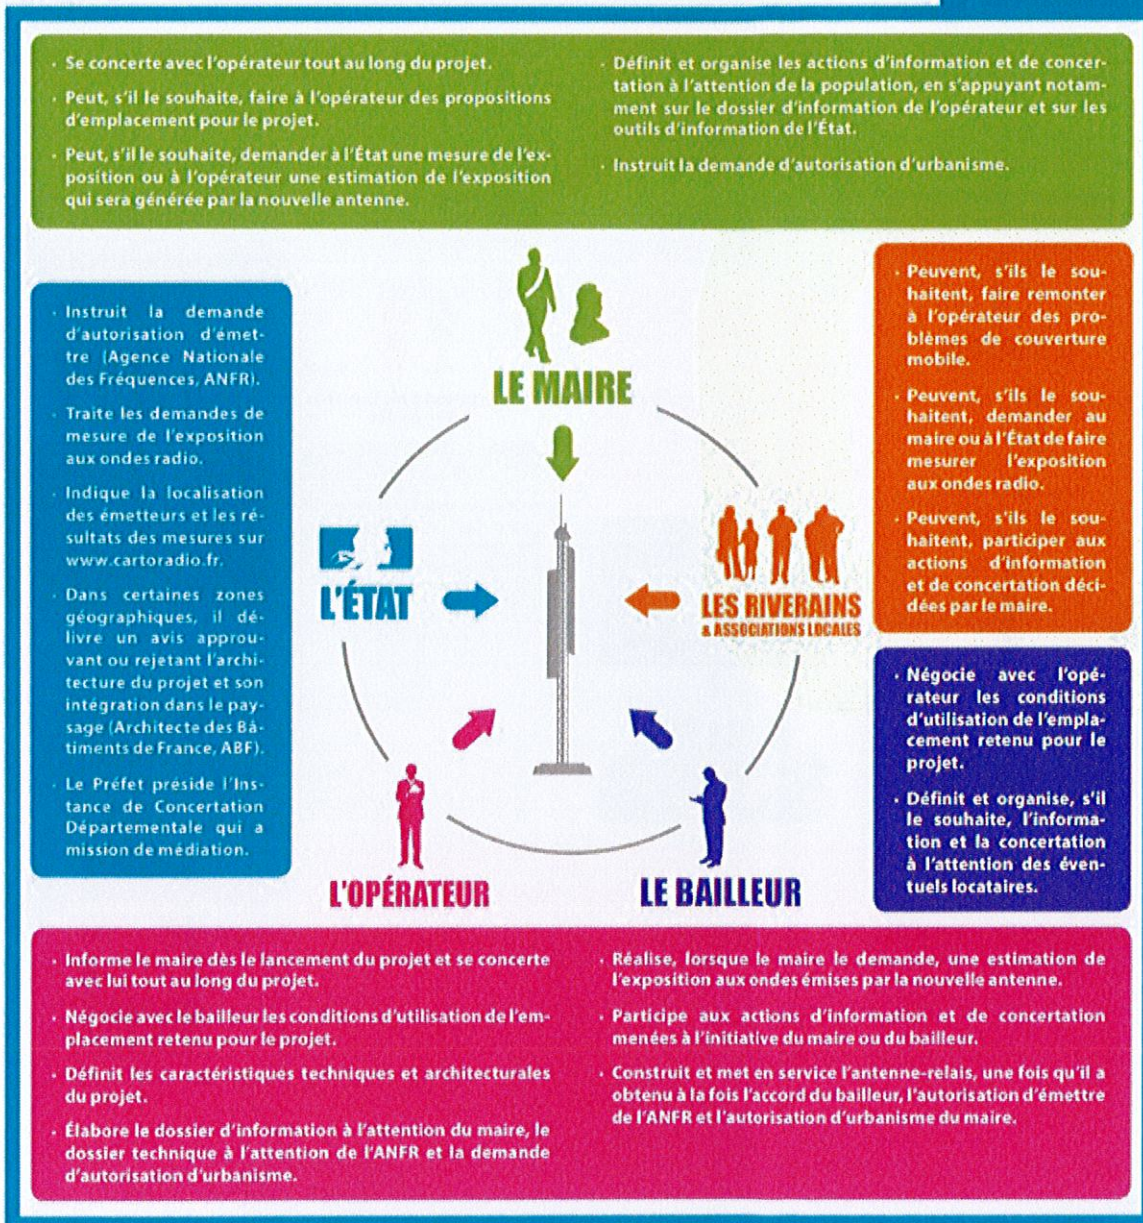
· Se concerte avec l'opérateur tout au long du projet.

· Peut, s'il le souhaite, faire à l'opérateur des propositions d'emplacement pour le projet.

· Peut, s'il le souhaite, demander à l'État une mesure de l'exposition ou à l'opérateur une estimation de l'exposition qui sera générée par la nouvelle antenne.

· Définit et organise les actions d'information et de concertation à l'attention de la population, en s'appuyant notamment sur le dossier d'information de l'opérateur et sur les outils d'information de l'État.

· Instruit la demande d'autorisation d'urbanisme.

· Instruit la demande d'autorisation d'émettre (Agence Nationale des Fréquences, ANFR).

· Traite les demandes de mesure de l'exposition aux ondes radio.

· Indique la localisation des émetteurs et les résultats des mesures sur www.cartoradio.fr.

· Dans certaines zones géographiques, il délivre un avis approuvant ou rejetant l'architecture du projet et son intégration dans le paysage (Architecte des Bâtiments de France, ABF).

· Le Préfet préside l'Instance de Concertation Départementale qui a mission de médiation.

LE MAIRE

L'ÉTAT

LES RIVERAINS
& ASSOCIATIONS LOCALES

L'OPÉRATEUR

LE BAILLEUR

· Peuvent, s'ils le souhaitent, faire remonter à l'opérateur des problèmes de couverture mobile.

· Peuvent, s'ils le souhaitent, demander au maire ou à l'État de faire mesurer l'exposition aux ondes radio.

· Peuvent, s'ils le souhaitent, participer aux actions d'information et de concertation décidées par le maire.

· Négocie avec l'opérateur les conditions d'utilisation de l'emplacement retenu pour le projet.

· Définit et organise, s'il le souhaite, l'information et la concertation à l'attention des éventuels locataires.

· Informe le maire dès le lancement du projet et se concerte avec lui tout au long du projet.

· Négocie avec le bailleur les conditions d'utilisation de l'emplacement retenu pour le projet.

· Définit les caractéristiques techniques et architecturales du projet.

· Élabore le dossier d'information à l'attention du maire, le dossier technique à l'attention de l'ANFR et la demande d'autorisation d'urbanisme.

· Réalise, lorsque le maire le demande, une estimation de l'exposition aux ondes émises par la nouvelle antenne.

· Participe aux actions d'information et de concertation menées à l'initiative du maire ou du bailleur.

· Construit et met en service l'antenne-relais, une fois qu'il a obtenu à la fois l'accord du bailleur, l'autorisation d'émettre de l'ANFR et l'autorisation d'urbanisme du maire.